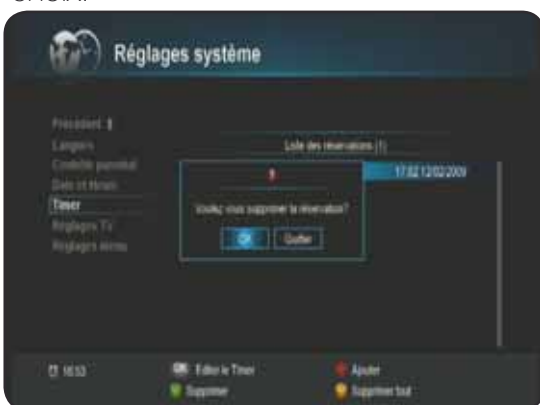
Réglages système

Précédent
Langues
Contrôle parental
Date et Heure
Timer
Réglages TV
Réglages avancés

Liste des réservations (1)

17:02 12/02/2009

!

Voulez vous supprimer la réservation?

OK
Quitter

16:53
OK Editer le Timer
Supprimer
Ajouter
Supprimer tout